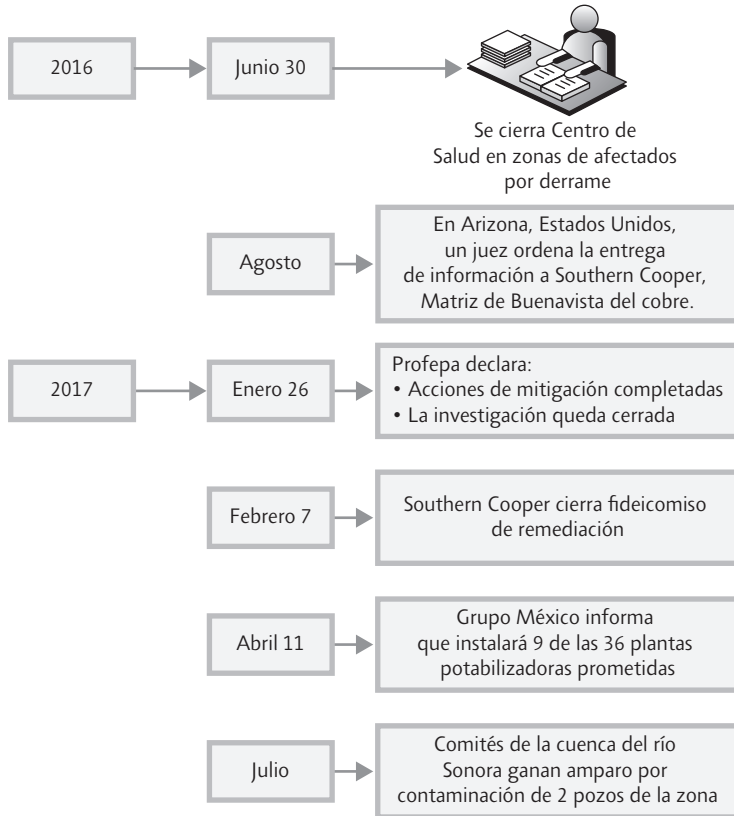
2016

Junio 30

Se cierra Centro de Salud en zonas de afectados por derrame

Agosto

En Arizona, Estados Unidos, un juez ordena la entrega de información a Southern Cooper, Matriz de Buenavista del cobre.

2017

Enero 26

Profepa declara:
• Acciones de mitigación completadas
• La investigación queda cerrada

Febrero 7

Southern Cooper cierra fideicomiso de remediación

Abril 11

Grupo México informa que instalará 9 de las 36 plantas potabilizadoras prometidas

Julio

Comités de la cuenca del río Sonora ganan amparo por contaminación de 2 pozos de la zona